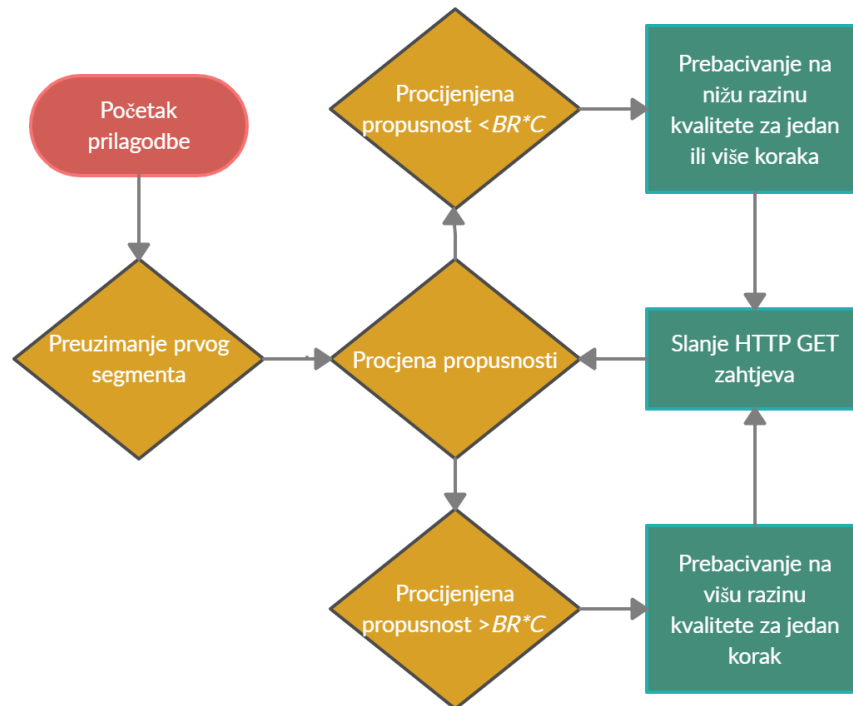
Početak prilagodbe

Preuzimanje prvog segmenta

Procjena propusnosti

Procijenjena propusnost $<BR*C$

Prebacivanje na nižu razinu kvalitete za jedan ili više koraka

Slanje HTTP GET zahtjeva

Procijenjena propusnost $>BR*C$

Prebacivanje na višu razinu kvalitete za jedan korak